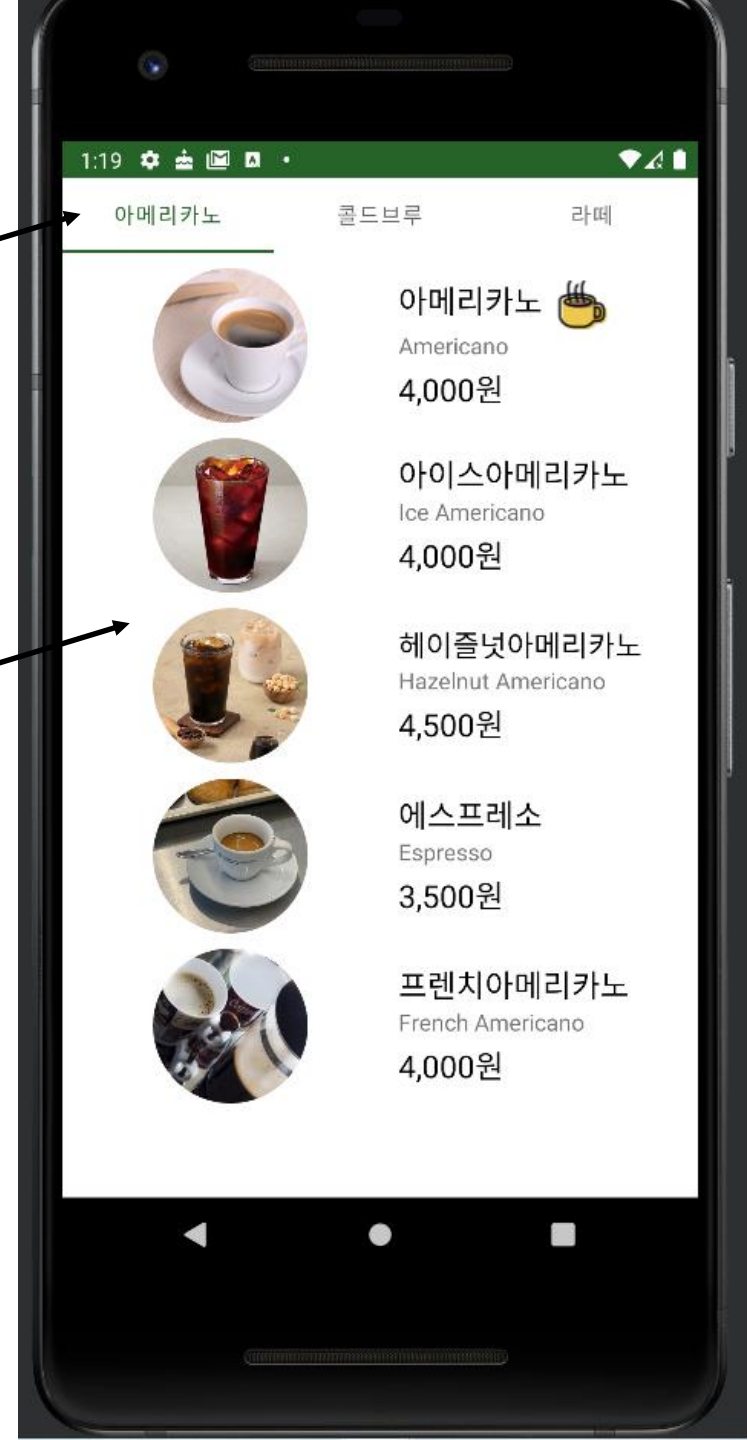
1:19

아메리카노 콜드브루 라떼

아메리카노
Americano
4,000원

아이스아메리카노
Ice Americano
4,000원

헤이즐넛아메리카노
Hazelnut Americano
4,500원

에스프레소
Espresso
3,500원

프렌치아메리카노
French Americano
4,000원